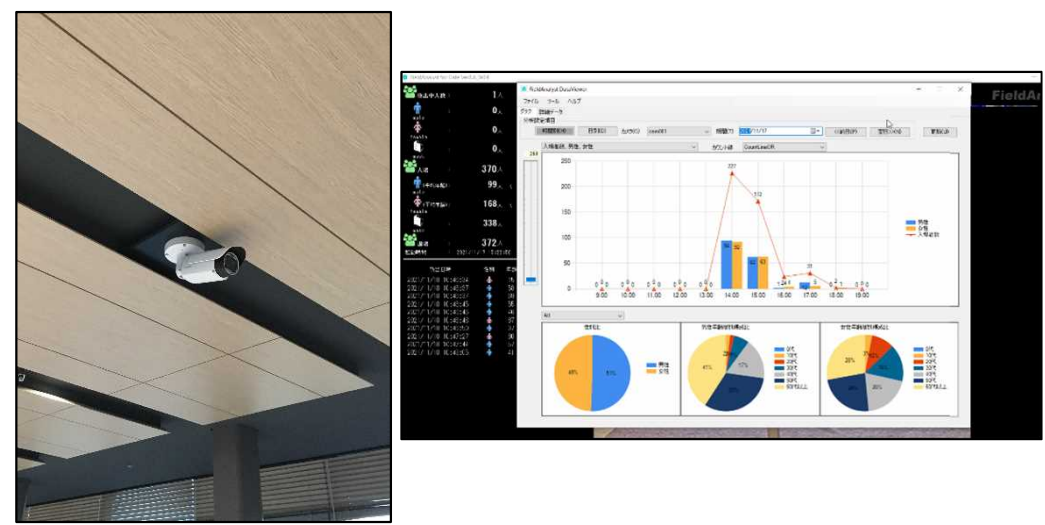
FieldAnalyst DataViewer

ファイル　ツール　ヘルプ

グラフ　詳細データ

FieldAr

1人

0人

0人

0人

370人

99人

168人

338人

372人

入場者数, 男性, 女性

CountLineSR

250

200

150

100

50

0

9:00

10:00

11:00

12:00

13:00

14:00

15:00

16:00

17:00

18:00

19:00

227

172

男性

女性

入場者数

性別比

51%

49%

男性

女性

男性年齢別構成比

女性年齢別構成比

0代

10代

20代

30代

40代

50代

60代以上

41%

28%